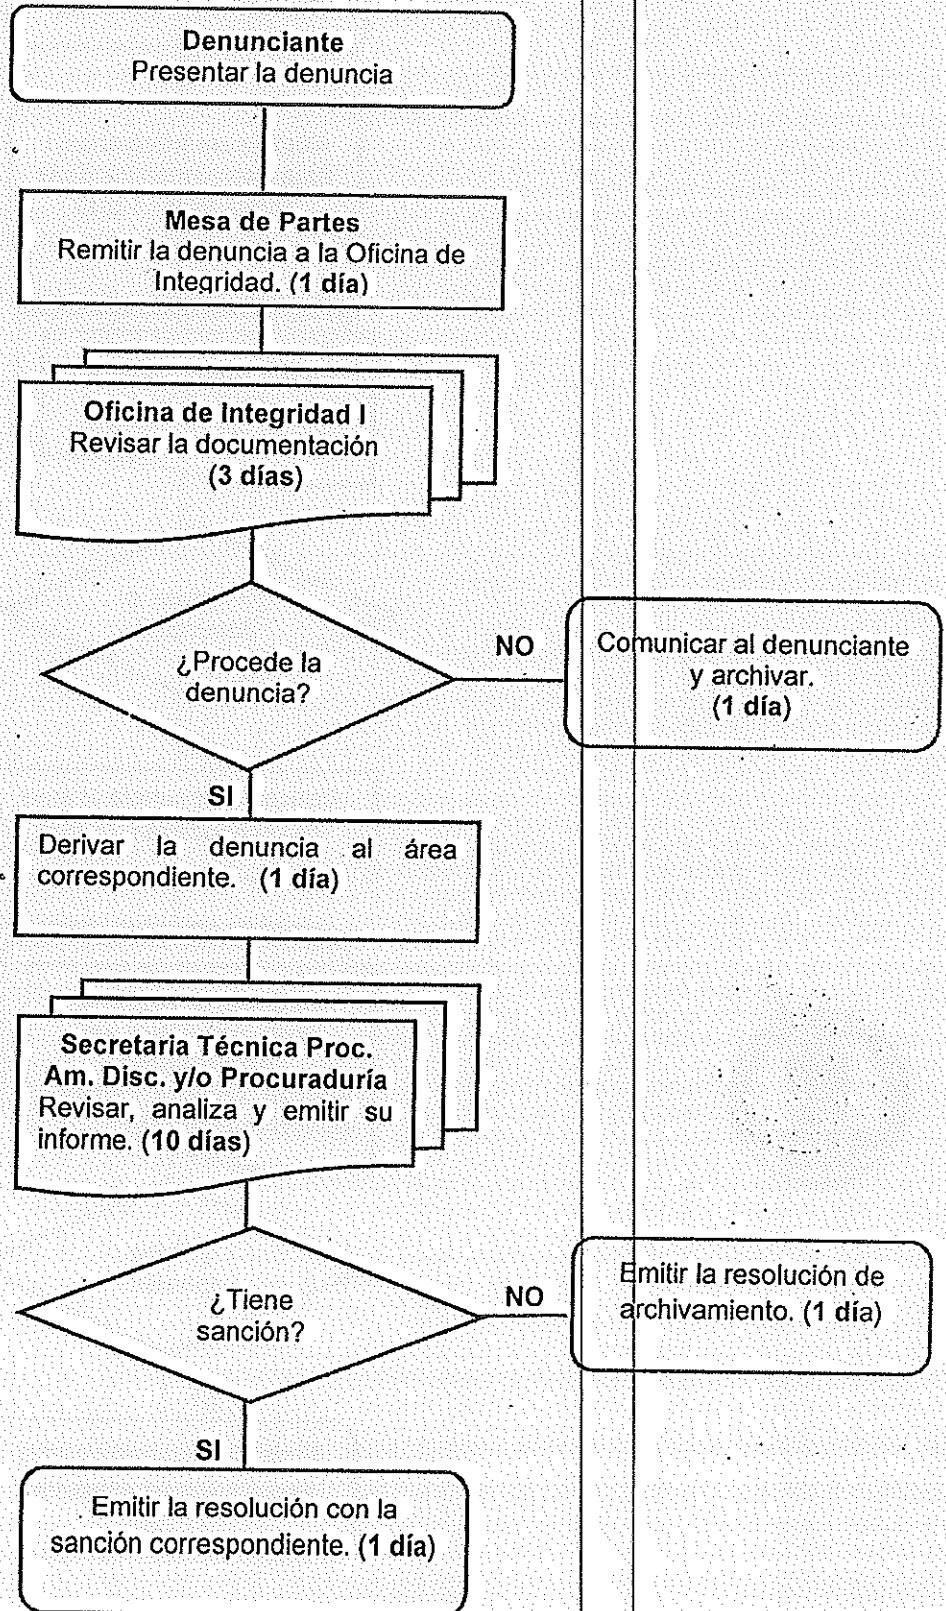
Denunciante
Presentar la denuncia

Mesa de Partes
Remitir la denuncia a la Oficina de Integridad. (1 día)

Oficina de Integridad I
Revisar la documentación
(3 días)

¿Procede la denuncia?

NO

Comunicar al denunciante y archivar.
(1 día)

SI

Derivar la denuncia al área correspondiente. (1 día)

Secretaria Técnica Proc. Am. Disc. y/o Procuraduría
Revisar, analiza y emitir su informe. (10 días)

¿Tiene sanción?

NO

Emitir la resolución de archivamiento. (1 día)

SI

Emitir la resolución con la sanción correspondiente. (1 día)